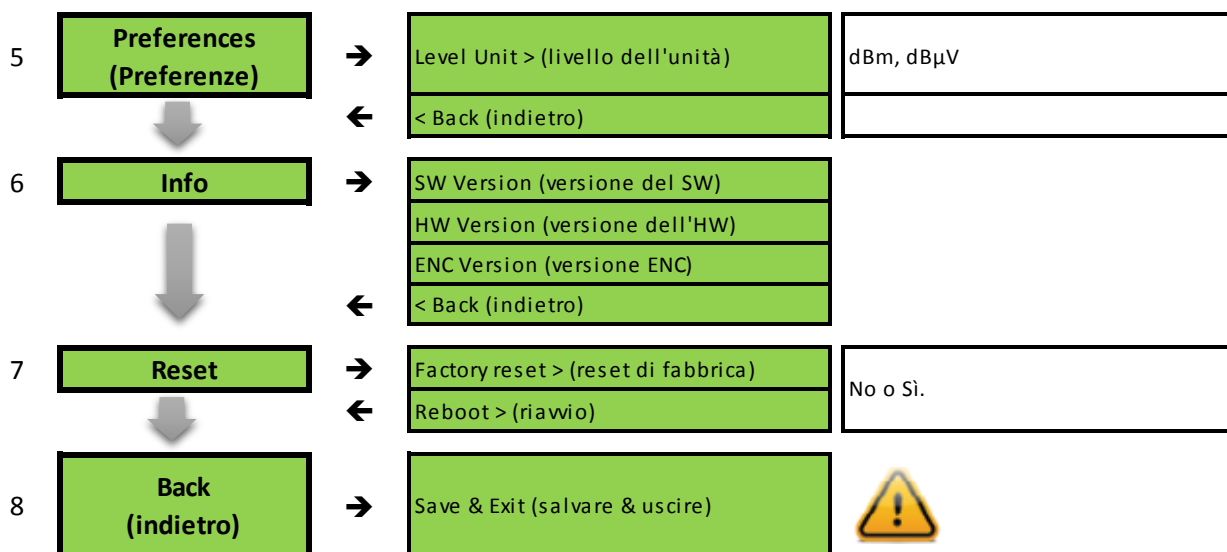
5 Preferences (Preferenze)

➔ Level Unit > (livello dell'unità) | dBm, dBµV

← < Back (indietro)

6 Info

➔ SW Version (versione del SW)

HW Version (versione dell'HW)

ENC Version (versione ENC)

← < Back (indietro)

7 Reset

➔ Factory reset > (reset di fabbrica)

← Reboot > (riavvio)

No o Sì.

8 Back (indietro)

➔ Save & Exit (salvare & uscire)